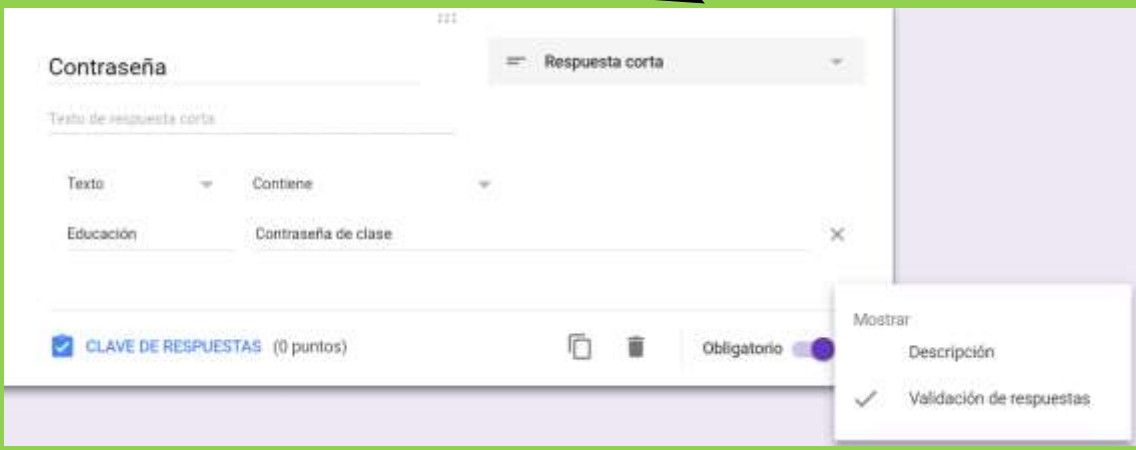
Contraseña

Respuesta corta

Texto de respuesta corta

Texto

Contiene

Educación

Contraseña de clase

×

CLAVE DE RESPUESTAS (0 puntos)

Obligatorio

Mostrar

Descripción

✓ Validación de respuestas